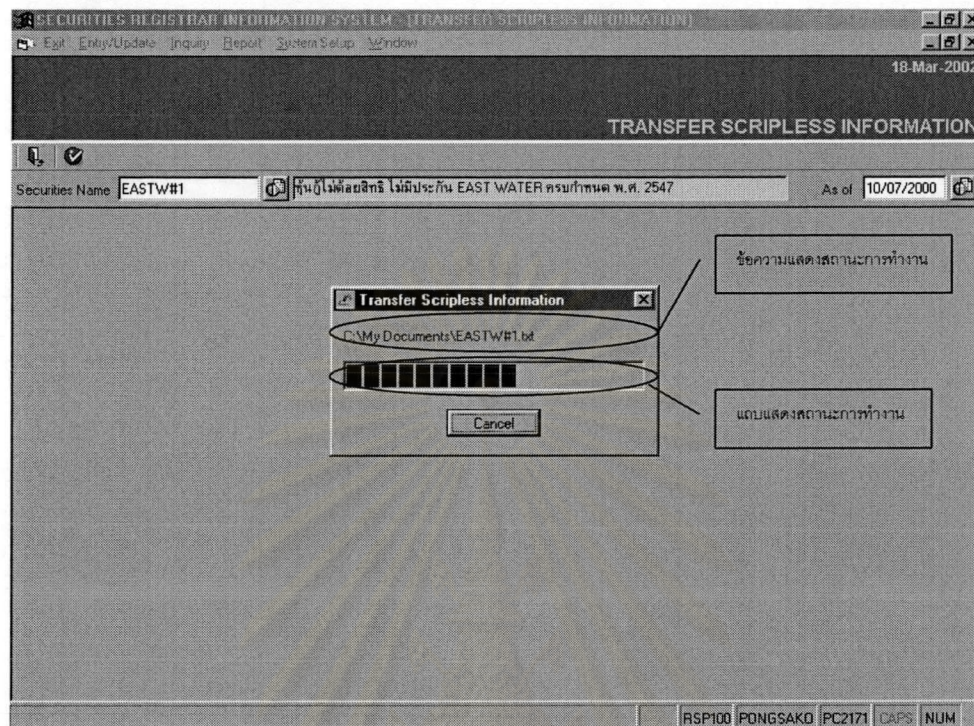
SECURITIES REGISTRAR INFORMATION SYSTEM - [TRANSFER SCRIPLESS INFORMATION]

Exit Entry/Update Inquiry Report System Setup Window

18-Mar-2002

TRANSFER SCRIPLESS INFORMATION

Securities Name EASTW#1

หุ้นกู้ไม่ด้อยสิทธิ ไม่มีประกัน EAST WATER ครบกำหนด พ.ศ. 2547

As of 10/07/2000

Transfer Scripless Information

C:\My Documents\EASTW#1.txt

Cancel

ข้อความแสดงสถานะการทำงาน

แถบแสดงสถานะการทำงาน

RSP100 PONGSAKO PC2171 CAPS NUM